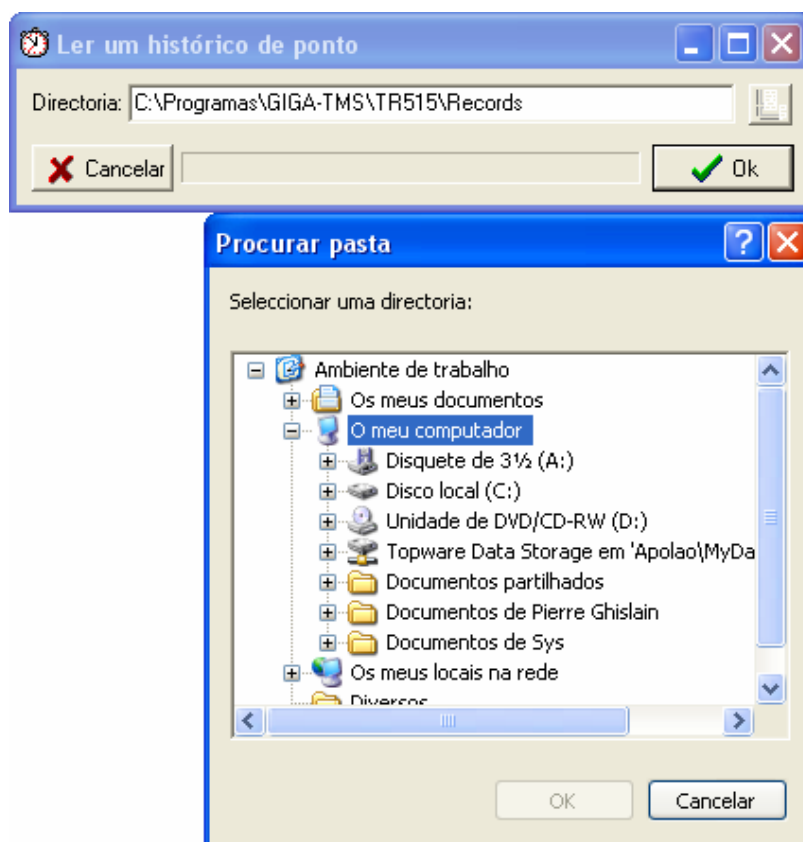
Ler um histórico de ponto

Directoria: C:\Programas\GIGA-TMS\TR515\Records

Cancelar

Ok

Procurar pasta

?

Seleccionar uma directoria:

Ambiente de trabalho
Os meus documentos
O meu computador
Disquete de 3½ (A:)
Disco local (C:)
Unidade de DVD/CD-RW (D:)
Topware Data Storage em 'Apolao\MyDa
Documentos partilhados
Documentos de Pierre Ghislain
Documentos de Sys
Os meus locais na rede
Diversos

OK

Cancelar